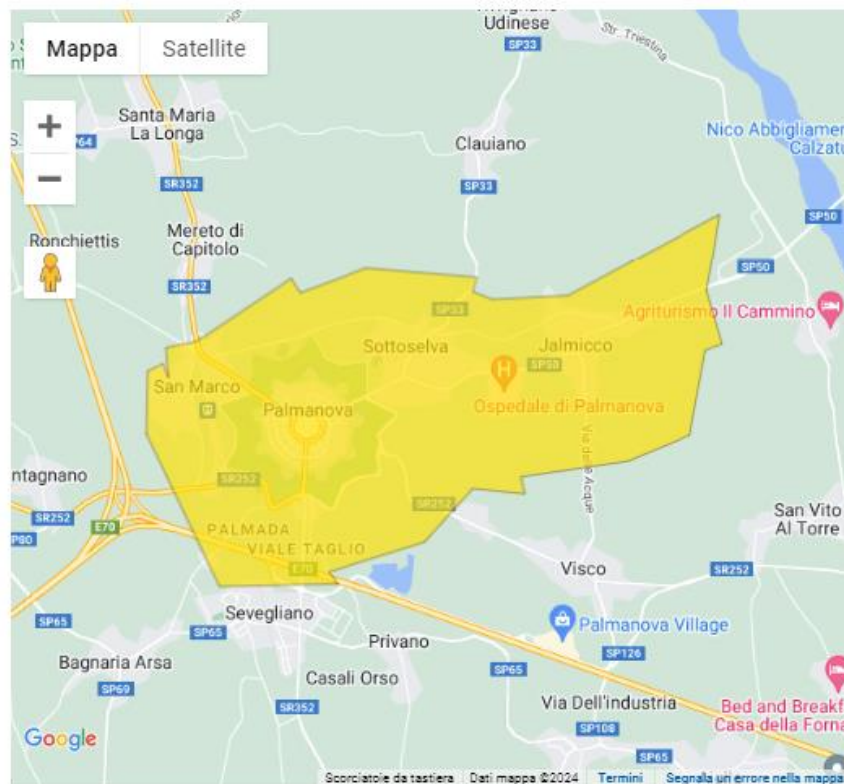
Mappa
Satellite
+
−
Udinese
SP33
Str. Triestina
Santa Maria La Longa
Nico Abbigliamen Calzatu
Clauiano
SR352
SP33
SP50
Mereto di Capitolo
Ronchiettis
SR352
SP50
SP33
Agriturismo Il Cammino
Sottoselva
Jalmicco
SP30
San Marco
Palmanova
Ospedale di Palmanova
Via delle Acque
ntagnano
SR252
SR252
San Vito Al Torre
SR252
E70
PALMADA
VIALE TAGLIO
E70
Visco
SR252
SP65
SP65
Sevegliano
Palmanova Village
Privano
SP126
Bagnaria Arsa
Casali Orso
SP65
SP69
SR352
Via Dell'industria
Bed and Breakf Casa della Forna
SP108
SP65
Google
Scorciatoie da tastiera
Dati mappa ©2024
Termini
Segnala un errore nella mappa